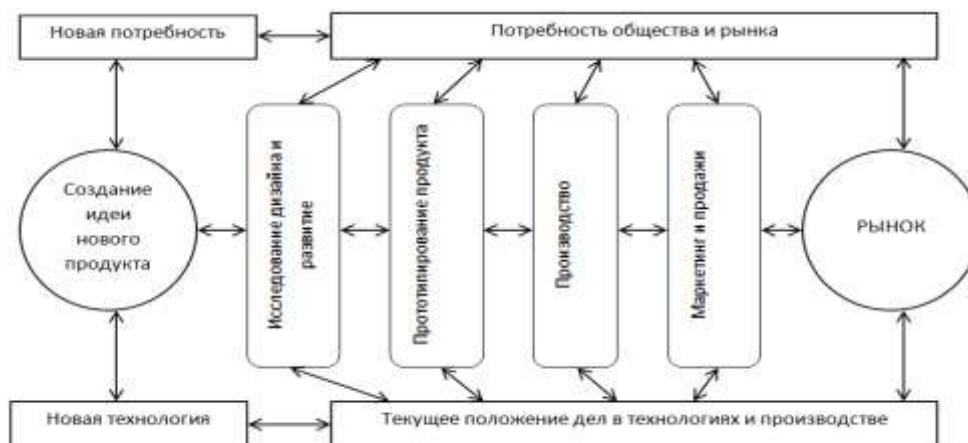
Новая потребность

Потребность общества и рынка

Создание идеи нового продукта

Исследование дизайна и развитие

Прототипирование продукта

Производство

Маркетинг и продажи

РЫНОК

Новая технология

Текущее положение дел в технологиях и производстве